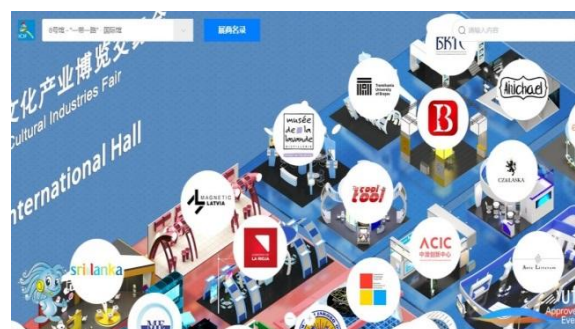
8号馆 - "一带一路" 国际馆
展商名录
搜索内容
文化产业博览交易会
Cultural Industries Fair
International Hall
BRIC
Michael
B
musée de la lumière
MAGNETIC LATVIA
cool
CZALASKA
LA INDIA
ACIC
sri lanka
Approv
Evi